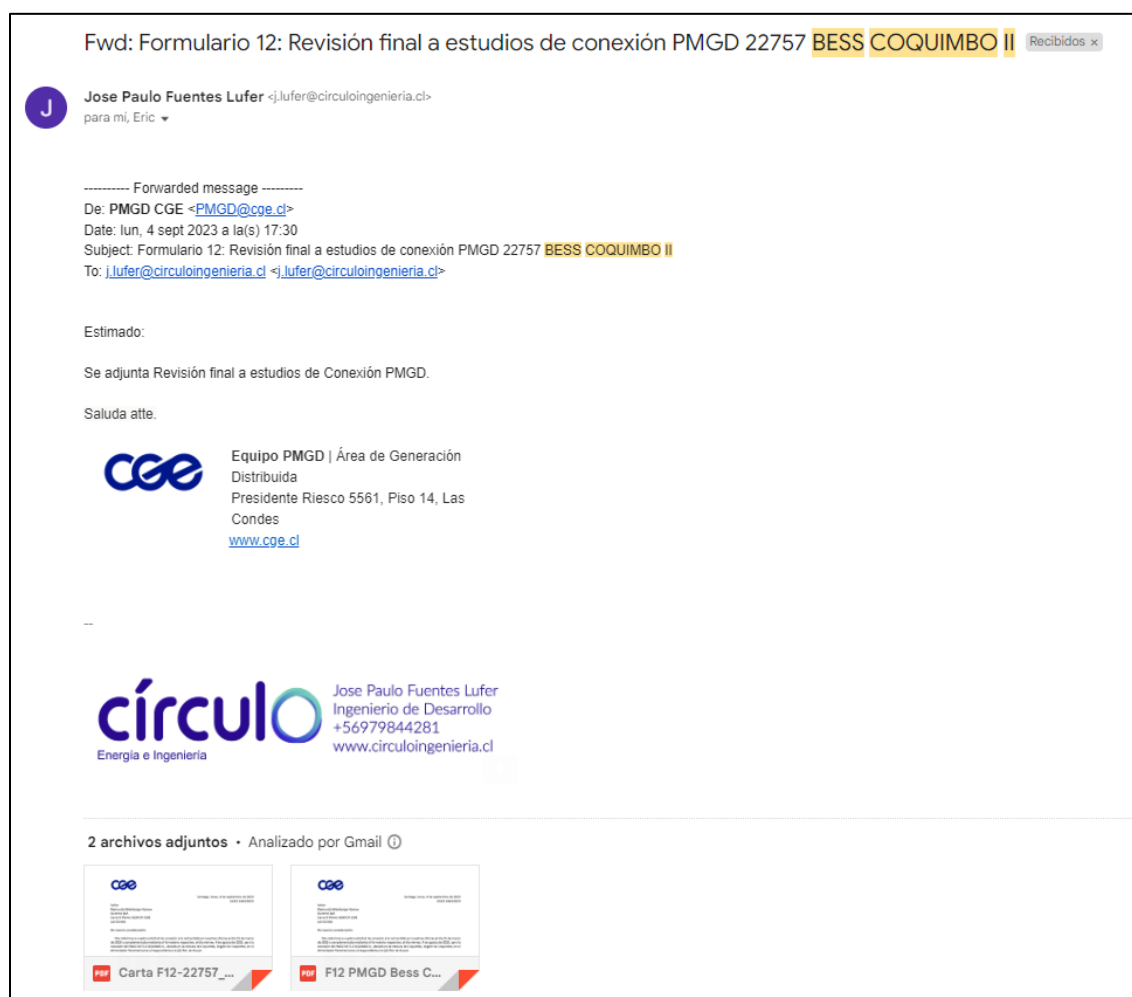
Fwd: Formulario 12: Revisión final a estudios de conexión PMGD 22757 BESS COQUIMBO II Recibidos ×

J

Jose Paulo Fuentes Lufer <j.lufer@circuloingenieria.cl>
para mí, Eric

---------- Forwarded message ---------
De: PMGD CGE <PMGD@cge.cl>
Date: lun, 4 sept 2023 a la(s) 17:30
Subject: Formulario 12: Revisión final a estudios de conexión PMGD 22757 BESS COQUIMBO II
To: j.lufer@circuloingenieria.cl <j.lufer@circuloingenieria.cl>

Estimado:

Se adjunta Revisión final a estudios de Conexión PMGD.

Saluda atte.

cge

Equipo PMGD | Área de Generación Distribuida
Presidente Riesco 5561, Piso 14, Las Condes
www.cge.cl

--

círculo
Energía e Ingeniería

Jose Paulo Fuentes Lufer
Ingenierio de Desarrollo
+56979844281
www.circuloingenieria.cl

2 archivos adjuntos • Analizado por Gmail ⓘ

cge
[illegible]

cge
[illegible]

PDF Carta F12-22757_...

PDF F12 PMGD Bess C...